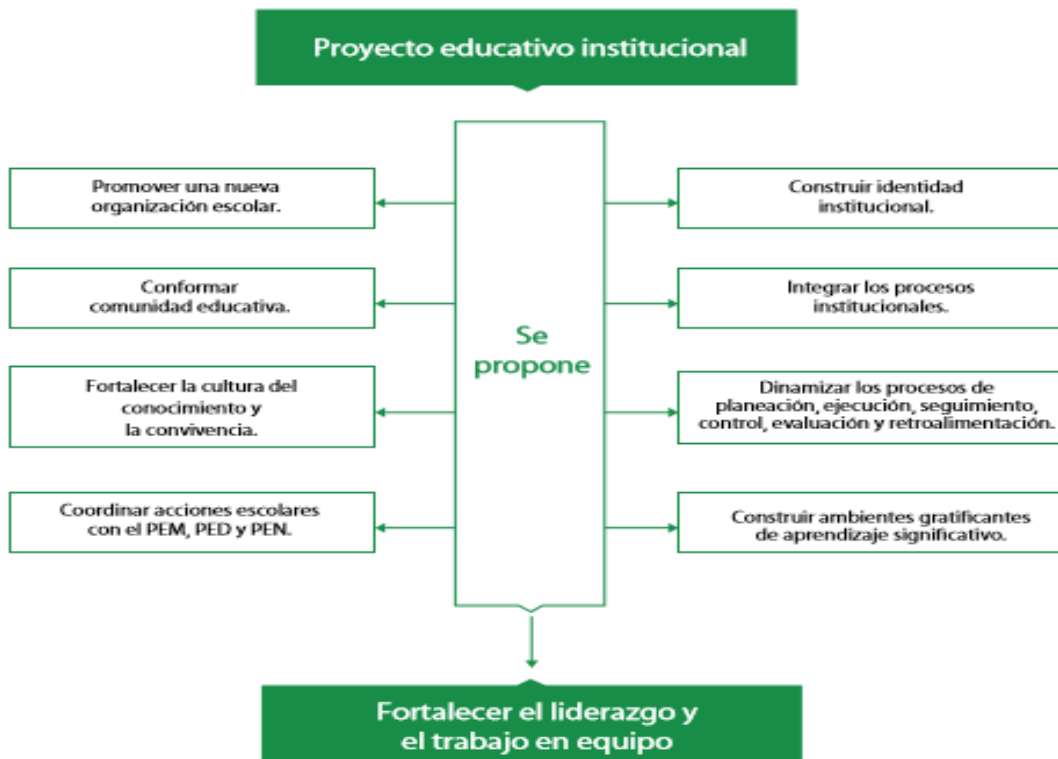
Proyecto educativo institucional

Se propone

Promover una nueva organización escolar.

Conformar comunidad educativa.

Fortalecer la cultura del conocimiento y la convivencia.

Coordinar acciones escolares con el PEM, PED y PEN.

Construir identidad institucional.

Integrar los procesos institucionales.

Dinamizar los procesos de planeación, ejecución, seguimiento, control, evaluación y retroalimentación.

Construir ambientes gratificantes de aprendizaje significativo.

Fortalecer el liderazgo y el trabajo en equipo